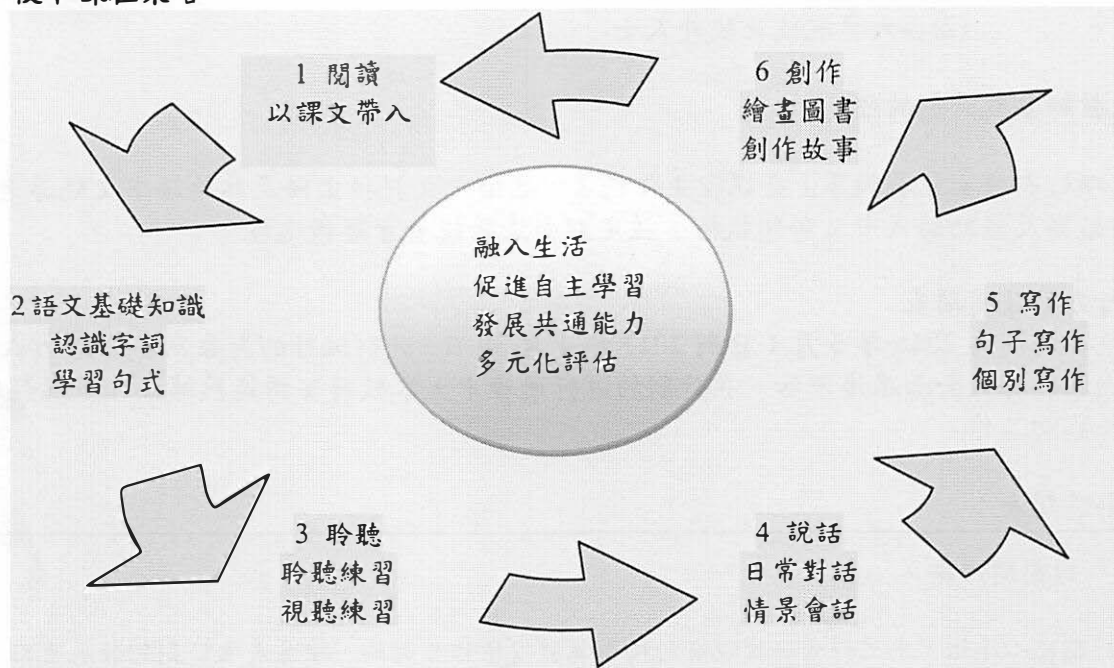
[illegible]

1 閱讀
以課文帶入

6 創作
繪畫圖書
創作故事

融入生活
促進自主學習
發展共通能力
多元化評估

2 語文基礎知識
認識字詞
學習句式

5 寫作
句子寫作
個別寫作

3 聆聽
聆聽練習
視聽練習

4 說話
日常對話
情景會話